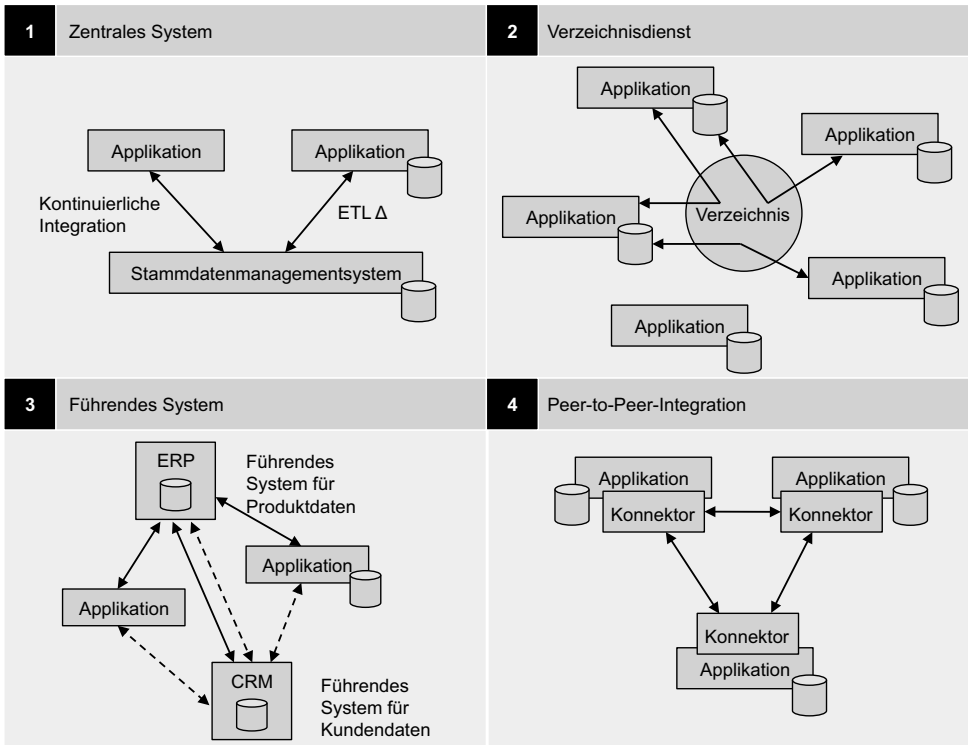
1 Zentrales System

Applikation

Applikation

Kontinuierliche Integration

ETL Δ

Stammdatenmanagementsystem

2 Verzeichnisdienst

Applikation

Applikation

Applikation

Verzeichnis

Applikation

Applikation

3 Führendes System

ERP

Führendes System für Produktdaten

Applikation

Applikation

CRM

Führendes System für Kundendaten

4 Peer-to-Peer-Integration

Applikation

Konnektor

Applikation

Konnektor

Konnektor

Applikation